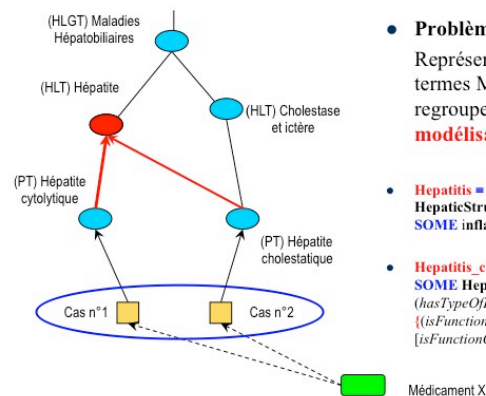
(HLGT) Maladies Hépatobiliaires

(HLT) Hépatite

(HLT) Cholestase et ictère

(PT) Hépatite cytolytique

(PT) Hépatite cholestatique

Cas n°1

Cas n°2

Médicament X

• Problèm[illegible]

Représen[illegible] termes M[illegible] regroupe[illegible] modélis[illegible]

• Hepatitis = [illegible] HepaticStru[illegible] SOME infla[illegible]

• Hepatitis_c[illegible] SOME Hep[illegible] (hasTypeOf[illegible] {(isFunction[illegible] [isFunction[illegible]